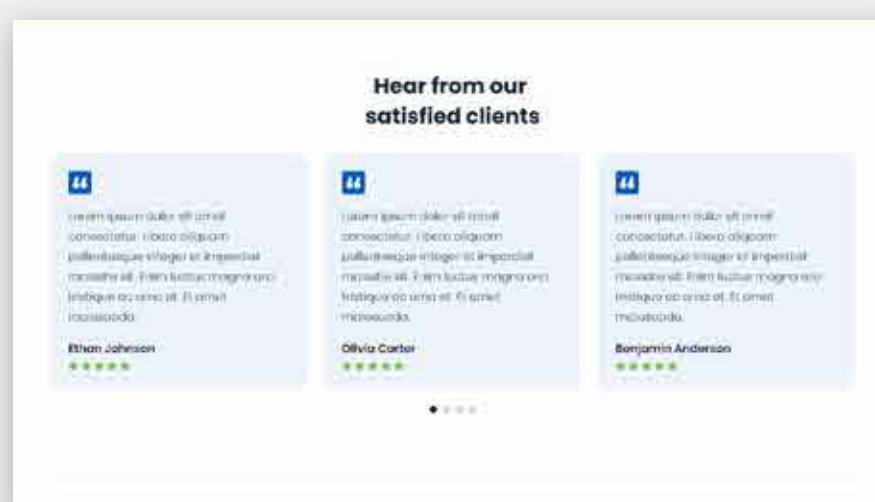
Hear from our satisfied clients

Lorem ipsum dolor sit amet consectetur. Libero aliquam pellentesque integer et imperdiet molestie elit. Enim luctus magna orci tristique ac urna at. Et amet malesuada.

Ethan Johnson

Lorem ipsum dolor sit amet consectetur. Libero aliquam pellentesque integer et imperdiet molestie elit. Enim luctus magna orci tristique ac urna at. Et amet malesuada.

Olivia Carter

Lorem ipsum dolor sit amet consectetur. Libero aliquam pellentesque integer et imperdiet molestie elit. Enim luctus magna orci tristique ac urna at. Et amet malesuada.

Benjamin Anderson